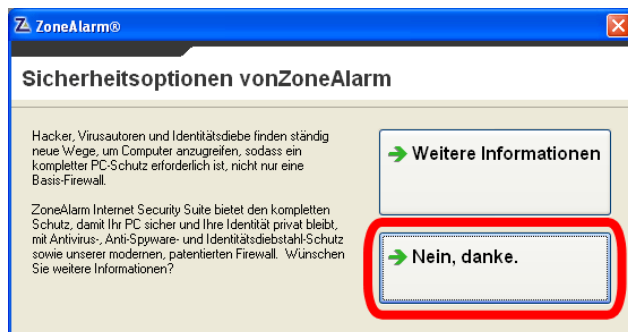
ZoneAlarm®

Sicherheitsoptionen vonZoneAlarm

Hacker, Virusautoren und Identitätsdiebe finden ständig neue Wege, um Computer anzugreifen, sodass ein kompletter PC-Schutz erforderlich ist, nicht nur eine Basis-Firewall.

ZoneAlarm Internet Security Suite bietet den kompletten Schutz, damit Ihr PC sicher und Ihre Identität privat bleibt, mit Antivirus-, Anti-Spyware- und Identitätsdiebstahl-Schutz sowie unserer modernen, patentierten Firewall. Wünschen Sie weitere Informationen?

Weitere Informationen

Nein, danke.